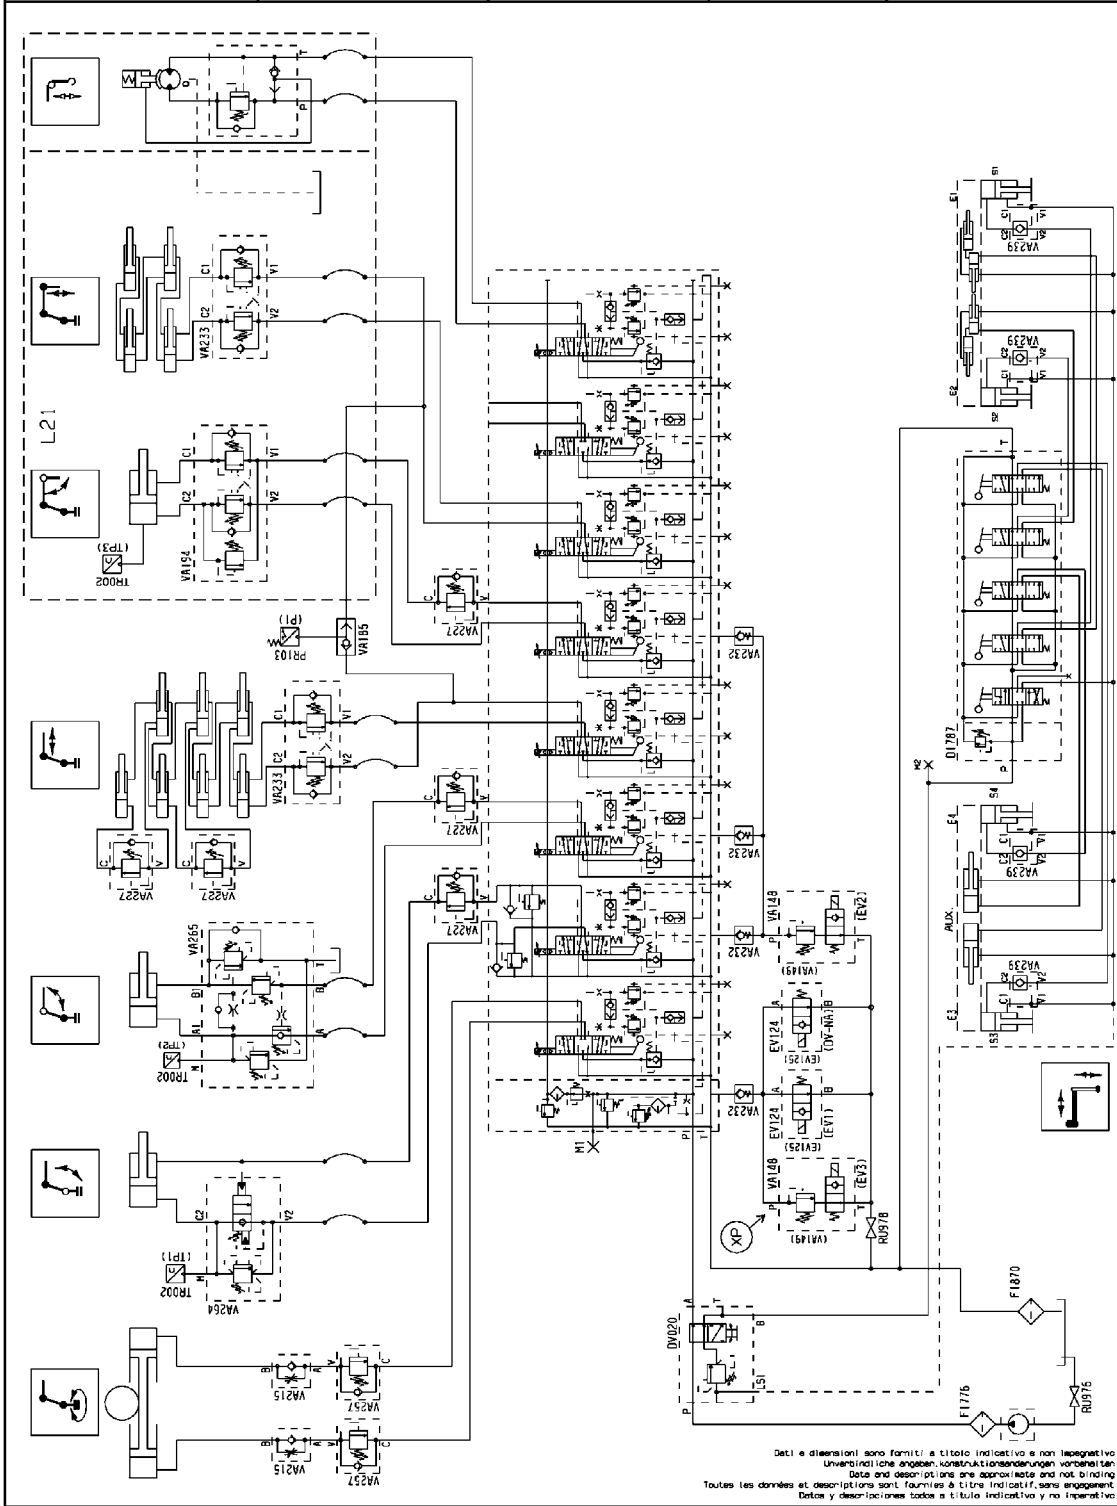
L21
T
P
C1
C2
V1
V2
VA233
C1
C2
V1
V2
VA194
TR002
(TP3)
PR103
(P1)
VA185
C
V
VA227
C1
C2
V1
V2
VA233
C
V
VA227
C
V
VA227
C
V
VA227
VA265
B1
A1
B
A
M
TR002
(TP2)
C2
V2
M
TR002
(TP1)
VA264
B
A
VA215
V
C
VA257
B
A
VA215
V
C
VA257
VA232
VA232
VA232
VA232
M1
P
T
VA148
(VA149)
P
T
(EV2)
EV124
(EV125)
A
B
(DV-NA)B
EV124
(EV125)
A
B
(EV1)
VA148
(VA149)
P
T
(EV3)
XP
RU978
DV020
A
T
P
B
LS1
F1870
F1776
RU976
M2
E1
S1
C1
C2
V1
V2
VA239
C1
C2
V1
V2
VA239
E2
S2
T
DI787
P
E4
S4
C1
C2
V1
V2
VA239
AUX.
C2
C1
V2
V1
VA239
E3
S3
Dati e dimensioni sono forniti a titolo indicativo e non impegnativo
Unverbindliche angaben. konstruktionsänderungen vorbehalten
Data and descriptions are approximate and not binding
Toutes les données et descriptions sont fournies à titre indicatif, sans engagement
Datos y descripciones todos a titulo indicativo y no imperativo